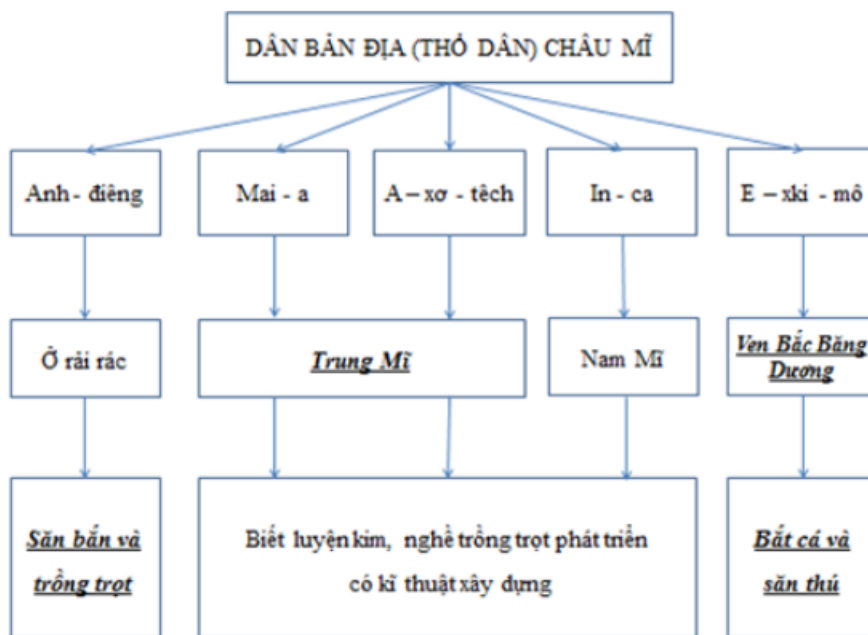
DÂN BẢN ĐỊA (THỔ DÂN) CHÂU MĨ

Anh - điêng

Mai - a

A – xơ - têch

In - ca

E – xki - mô

Ở rải rác

Trung Mĩ

Nam Mĩ

Ven Bắc Băng Dương

Săn bắn và trồng trọt

Biết luyện kim, nghề trồng trọt phát triển có kĩ thuật xây dựng

Bắt cá và săn thú